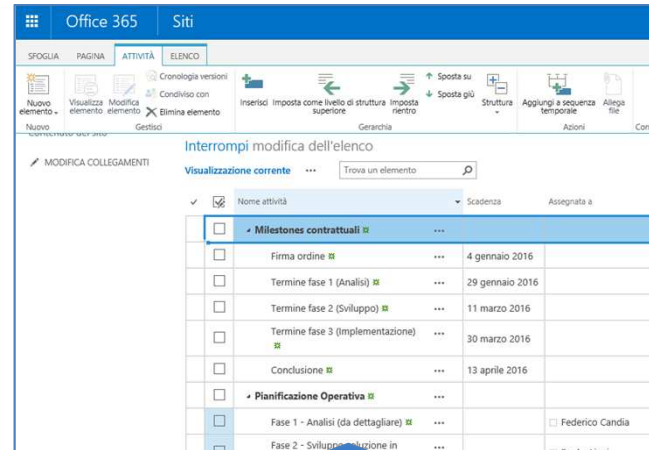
Office 365 Siti

SFOGLIA PAGINA ATTIVITÀ ELENCO

Nuovo elemento Visualizza elemento Modifica elemento Cronologia versioni Condiviso con Elimina elemento Inserisci Imposta come livello di struttura superiore Imposta rientro Sposta su Sposta giù Struttura Aggiungi a sequenza temporale Allega file

Nuovo Gestisci Gerarchia Azioni

MODIFICA COLLEGAMENTI

Interrompi modifica dell'elenco

Visualizzazione corrente ••• Trova un elemento

| ✓ | | Nome attività | | Scadenza | Assegnata a |
|---|---|---|---|---|---|
| | | Milestones contrattuali | ••• | | |
| | | Firma ordine | ••• | 4 gennaio 2016 | |
| | | Termine fase 1 (Analisi) | ••• | 29 gennaio 2016 | |
| | | Termine fase 2 (Sviluppo) | ••• | 11 marzo 2016 | |
| | | Termine fase 3 (Implementazione) | ••• | 30 marzo 2016 | |
| | | Conclusione | ••• | 13 aprile 2016 | |
| | | Pianificazione Operativa | ••• | | |
| | | Fase 1 - Analisi (da dettagliare) | ••• | | Federico Candia |
| | | Fase 2 - Sviluppo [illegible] in | ••• | | |